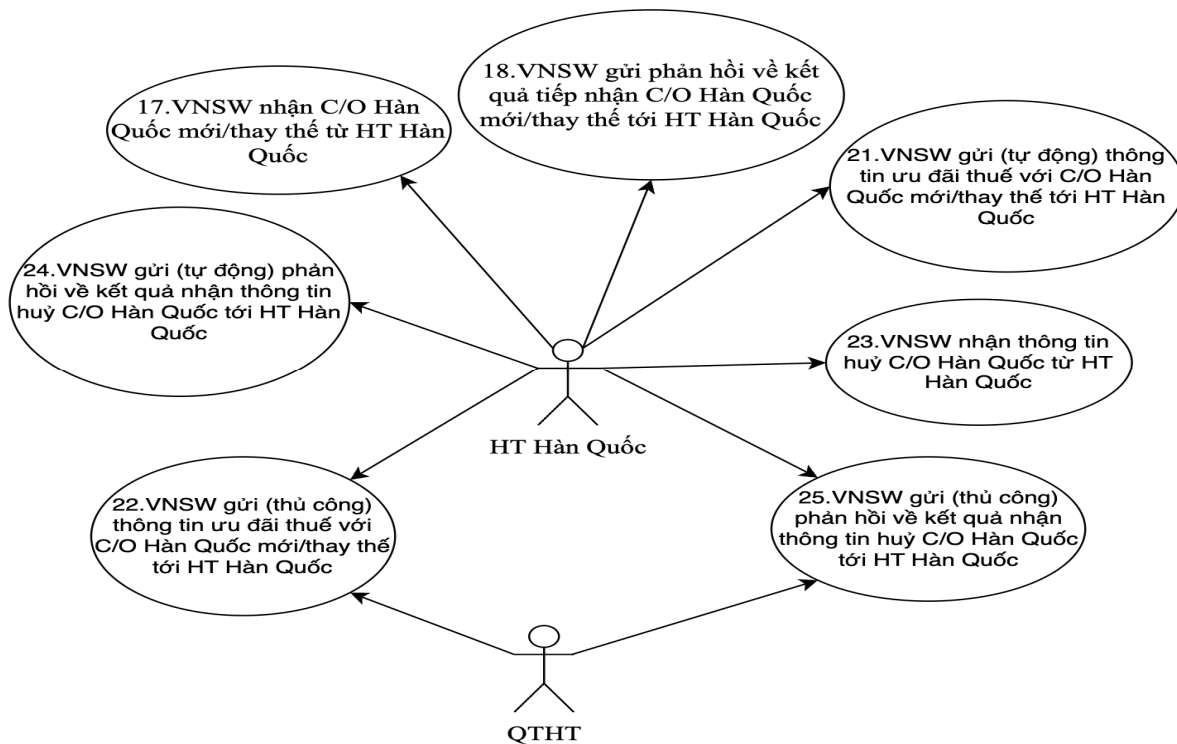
17.VNSW nhận C/O Hàn Quốc mới/thay thế từ HT Hàn Quốc

18.VNSW gửi phản hồi về kết quả tiếp nhận C/O Hàn Quốc mới/thay thế tới HT Hàn Quốc

21.VNSW gửi (tự động) thông tin ưu đãi thuế với C/O Hàn Quốc mới/thay thế tới HT Hàn Quốc

24.VNSW gửi (tự động) phản hồi về kết quả nhận thông tin huỷ C/O Hàn Quốc tới HT Hàn Quốc

23.VNSW nhận thông tin huỷ C/O Hàn Quốc từ HT Hàn Quốc

HT Hàn Quốc

22.VNSW gửi (thủ công) thông tin ưu đãi thuế với C/O Hàn Quốc mới/thay thế tới HT Hàn Quốc

25.VNSW gửi (thủ công) phản hồi về kết quả nhận thông tin huỷ C/O Hàn Quốc tới HT Hàn Quốc

QTHT